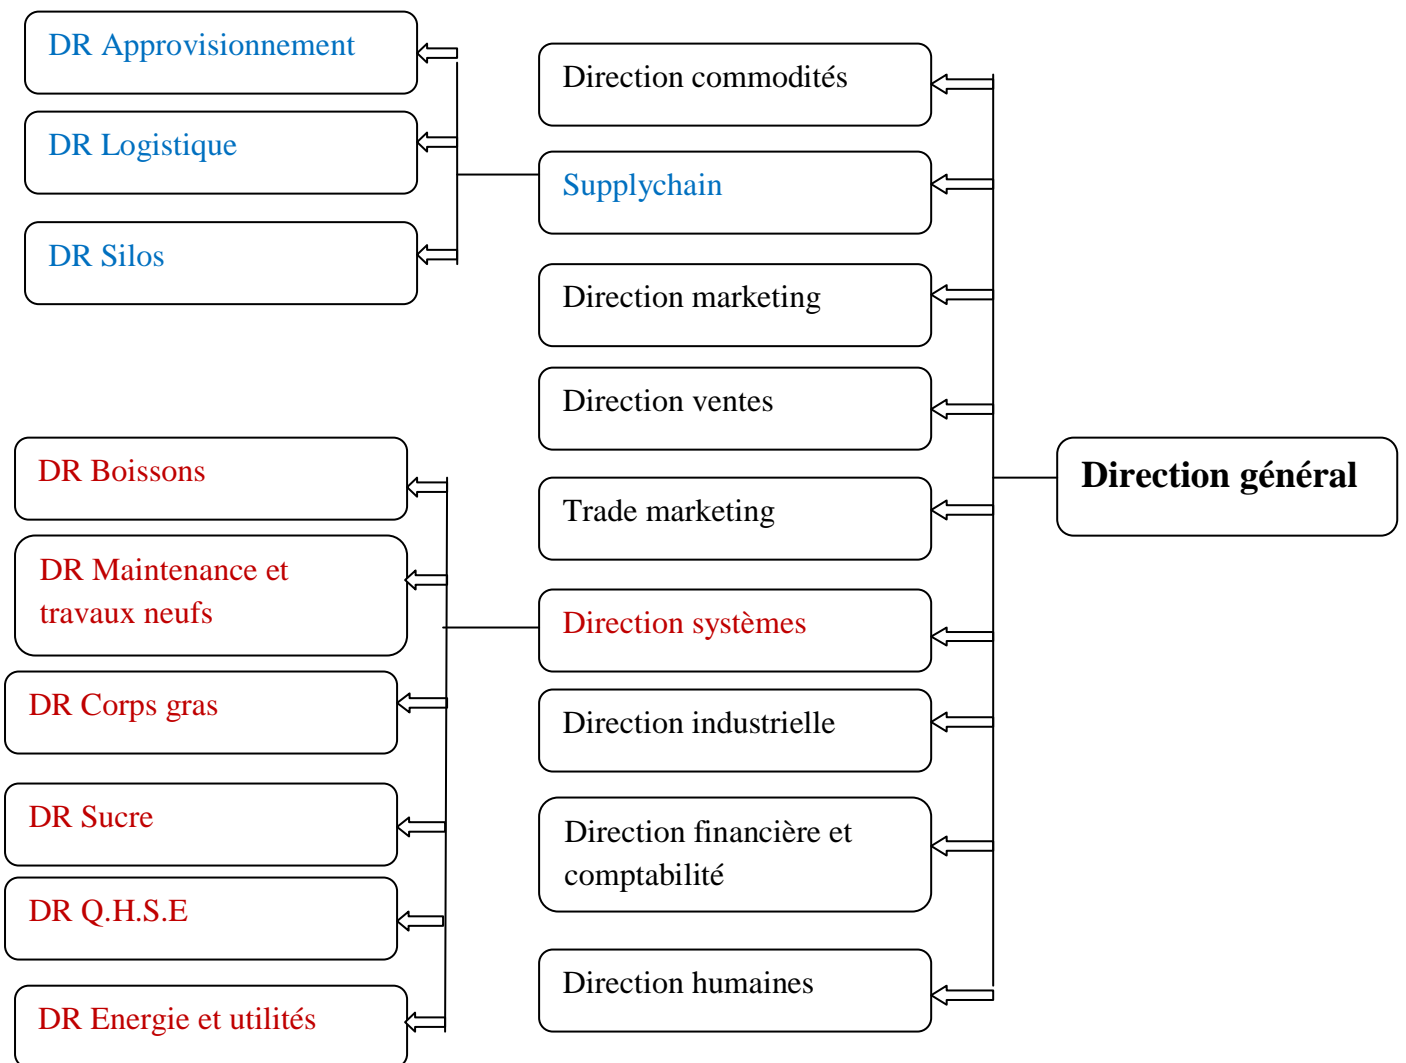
DR Approvisionnement

DR Logistique

DR Silos

Direction commodités

Supplychain

Direction marketing

Direction ventes

Trade marketing

Direction systèmes

Direction industrielle

Direction financière et comptabilité

Direction humaines

Direction général

DR Boissons

DR Maintenance et travaux neufs

DR Corps gras

DR Sucre

DR Q.H.S.E

DR Energie et utilités